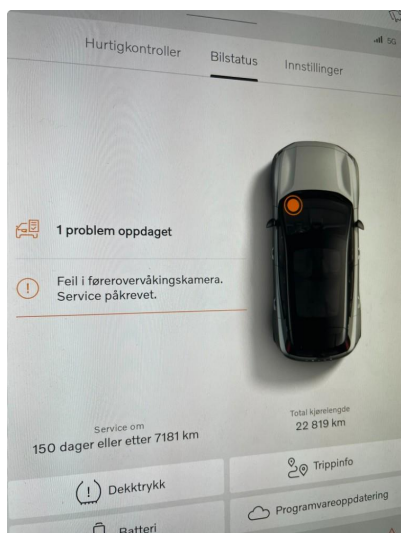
5G

Hurtigkontroller Bilstatus Innstillinger

1 problem oppdaget

Feil i føreroverväkingskamera. Service påkrevet.

Service om
150 dager eller etter 7181 km

Total kjørelengde
22 819 km

Dekktrykk

Trippinfo

Programvareoppdatering

Batteri